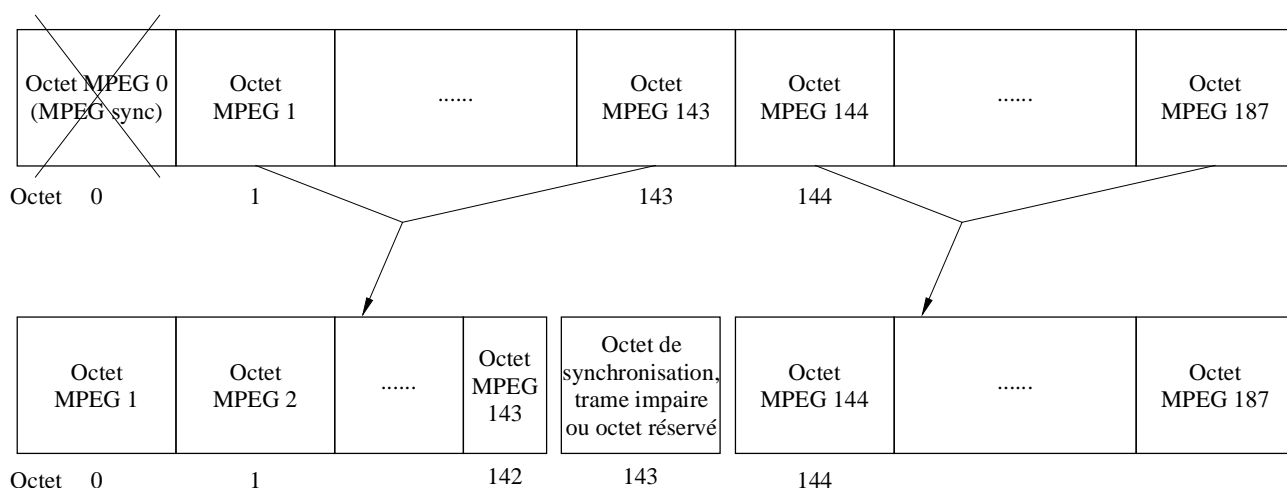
Octet MPEG 0 (MPEG sync)

Octet MPEG 1

......

Octet MPEG 143

Octet MPEG 144

......

Octet MPEG 187

Octet 0 1 143 144

Octet MPEG 1

Octet MPEG 2

......

Octet MPEG 143

Octet de synchronisation, trame impaire ou octet réservé

Octet MPEG 144

......

Octet MPEG 187

Octet 0 1 142 143 144